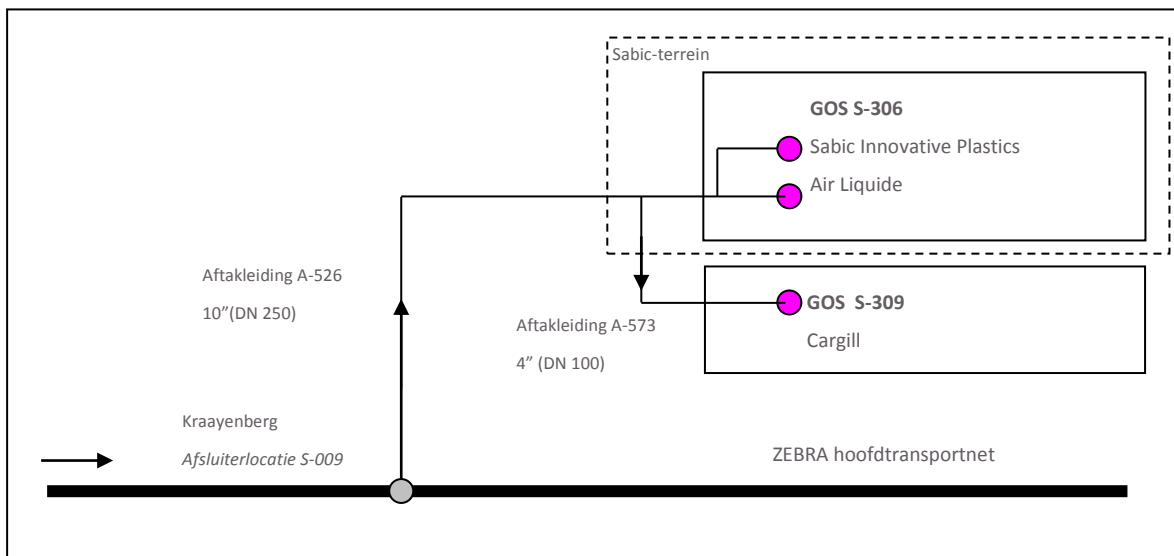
Sabic-terrein

GOS S-306

Sabic Innovative Plastics

Air Liquide

Aftakleiding A-526

10"(DN 250)

GOS S-309

Cargill

Aftakleiding A-573

4" (DN 100)

Kraayenberg

*Afsluiterlocatie S-009*

ZEBRA hoofdtransportnet